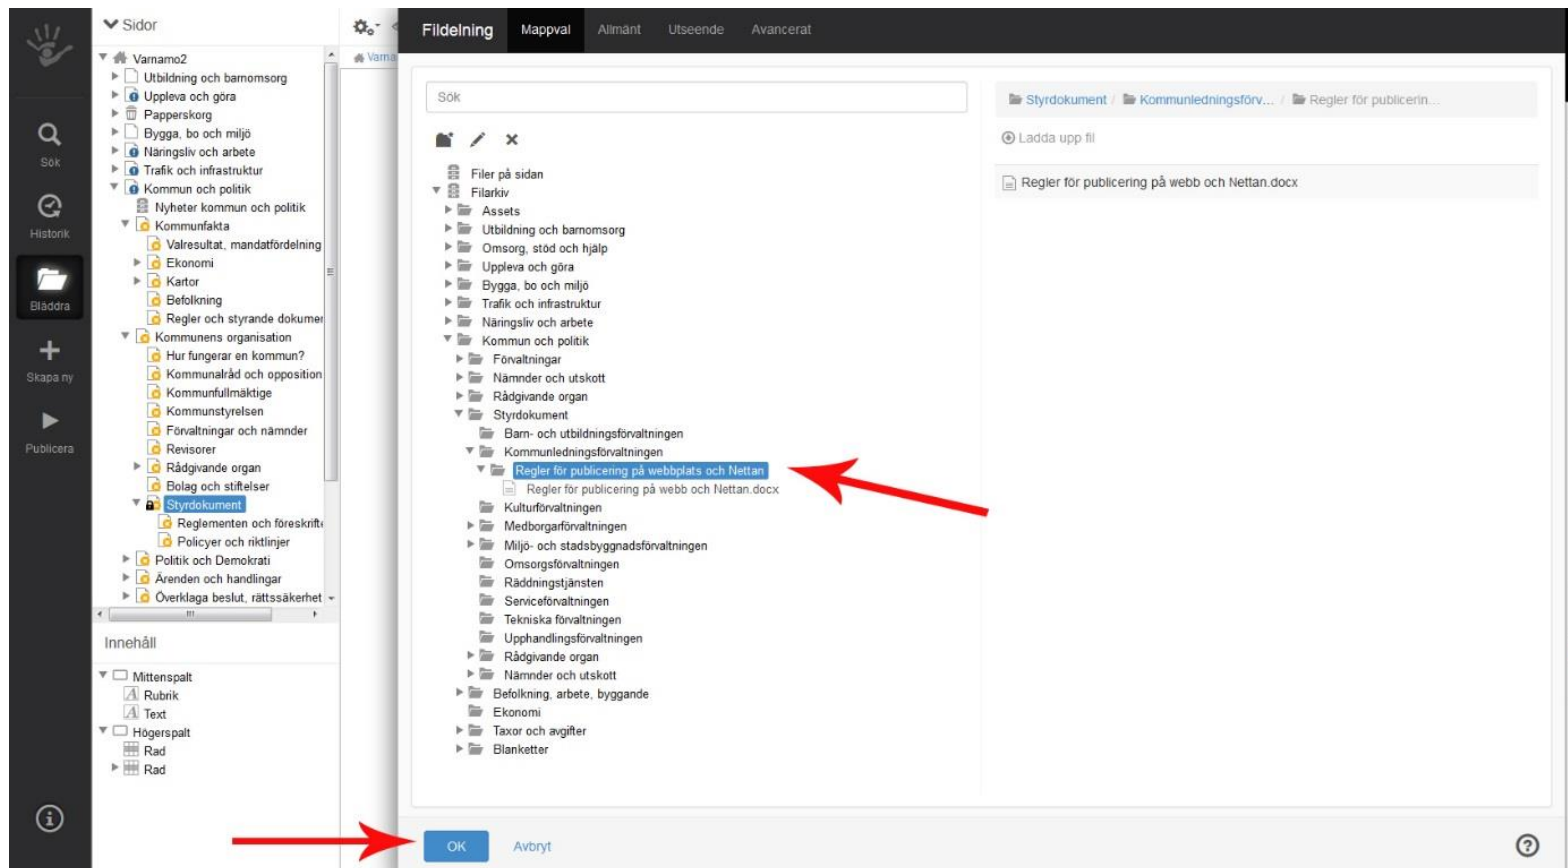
Sök
Historik
Bläddra
Skapa ny
Publicera

Sidor
Varnamo2
Utbildning och barnomsorg
Uppleva och göra
Papperskorg
Bygga, bo och miljö
Näringsliv och arbete
Trafik och infrastruktur
Kommun och politik
Nyheter kommun och politik
Kommunfakta
Valresultat, mandatfördelning
Ekonomi
Kartor
Befolkning
Regler och styrande dokumer
Kommunens organisation
Hur fungerar en kommun?
Kommunalråd och opposition
Kommunfullmäktige
Kommunstyrelsen
Förvaltningar och nämnder
Revisorer
Rådgivande organ
Bolag och stiftelser
Styrdokument
Reglementen och föreskrift
Policyer och riktlinjer
Politik och Demokrati
Ärenden och handlingar
Överklaga beslut, rättssäkerhet

Innehåll
Mittenspalt
Rubrik
Text
Högerspalt
Rad
Rad

Varna

Fildelning | Mappval | Allmänt | Utseende | Avancerat

Sök

Filer på sidan
Filarkiv
Assets
Utbildning och barnomsorg
Omsorg, stöd och hjälp
Uppleva och göra
Bygga, bo och miljö
Trafik och infrastruktur
Näringsliv och arbete
Kommun och politik
Förvaltningar
Nämnder och utskott
Rådgivande organ
Styrdokument
Barn- och utbildningsförvaltningen
Kommunledningsförvaltningen
Regler för publicering på webbplats och Nettan
Regler för publicering på webb och Nettan.docx
Kulturförvaltningen
Medborgarförvaltningen
Miljö- och stadsbyggnadsförvaltningen
Omsorgsförvaltningen
Räddningstjänsten
Serviceförvaltningen
Tekniska förvaltningen
Upphandlingsförvaltningen
Rådgivande organ
Nämnder och utskott
Befolkning, arbete, byggande
Ekonomi
Taxor och avgifter
Blanketter

Styrdokument / Kommunledningsförv... / Regler för publicerin...
Ladda upp fil
Regler för publicering på webb och Nettan.docx

OK
Avbryt